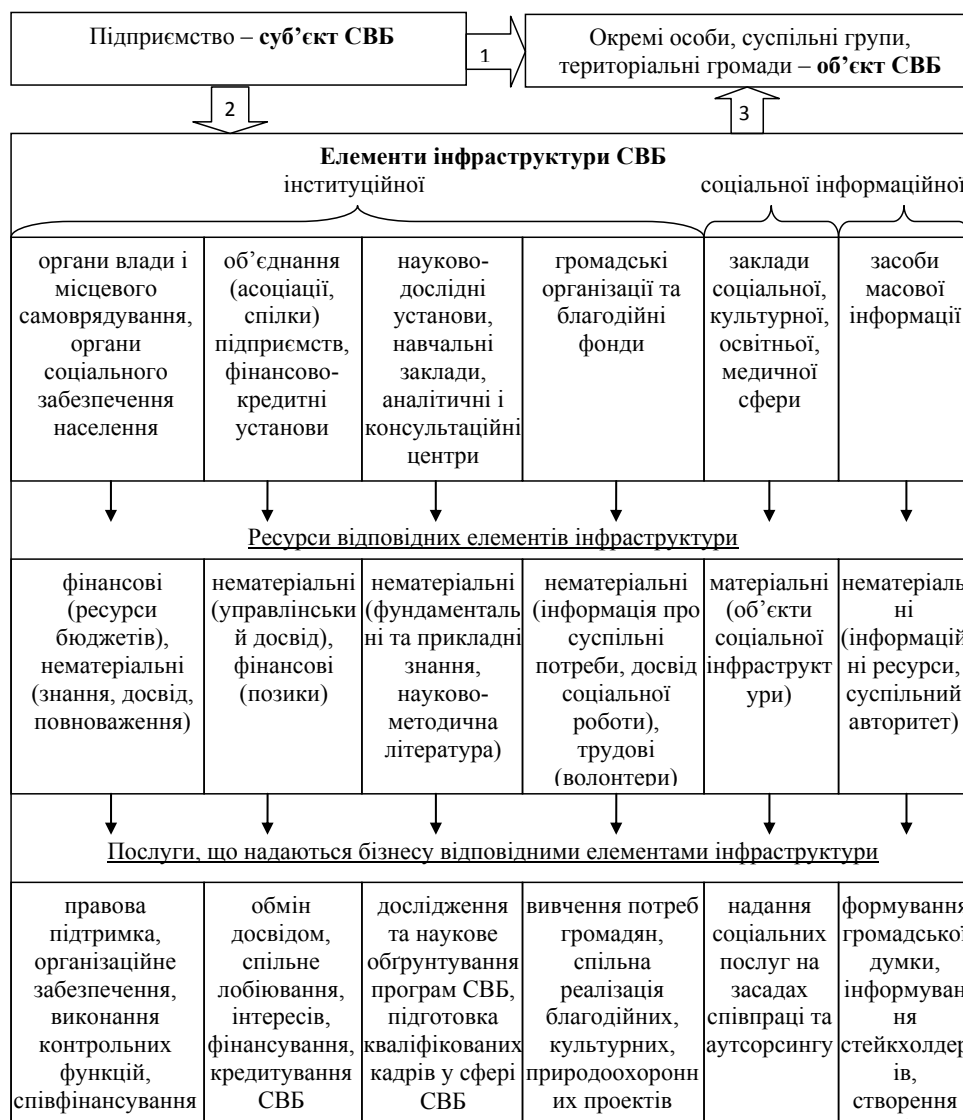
Підприємство – **суб'єкт СВБ**

1

Окремі особи, суспільні групи, територіальні громади – **об'єкт СВБ**

2

3

**Елементи інфраструктури СВБ**

інституційної

соціальної

інформаційної

| органи влади і місцевого самоврядування, органи соціального забезпечення населення | об'єднання (асоціації, спілки) підприємств, фінансово-кредитні установи | науково-дослідні установи, навчальні заклади, аналітичні і консультаційні центри | громадські організації та благодійні фонди | заклади соціальної, культурної, освітньої, медичної сфери | засоби масової інформації |
|---|---|---|---|---|---|

Ресурси відповідних елементів інфраструктури

| фінансові (ресурси бюджетів), нематеріальні (знання, досвід, повноваження) | нематеріальні (управлінський досвід), фінансові (позики) | нематеріальні (фундаментальні та прикладні знання, науково-методична література) | нематеріальні (інформація про суспільні потреби, досвід соціальної роботи), трудові (волонтери) | матеріальні (об'єкти соціальної інфраструктури) | нематеріальні (інформаційні ресурси, суспільний авторитет) |
|---|---|---|---|---|---|

Послуги, що надаються бізнесу відповідними елементами інфраструктури

| правова підтримка, організаційне забезпечення, виконання контрольних функцій, співфінансування | обмін досвідом, спільне лобіювання, інтересів, фінансування, кредитування СВБ | дослідження та наукове обґрунтування програм СВБ, підготовка кваліфікованих кадрів у сфері СВБ | вивчення потреб громадян, спільна реалізація благодійних, культурних, природоохоронних проектів | надання соціальних послуг на засадах співпраці та аутсорсингу | формування громадської думки, інформування стейкхолдерів, створення |
|---|---|---|---|---|---|